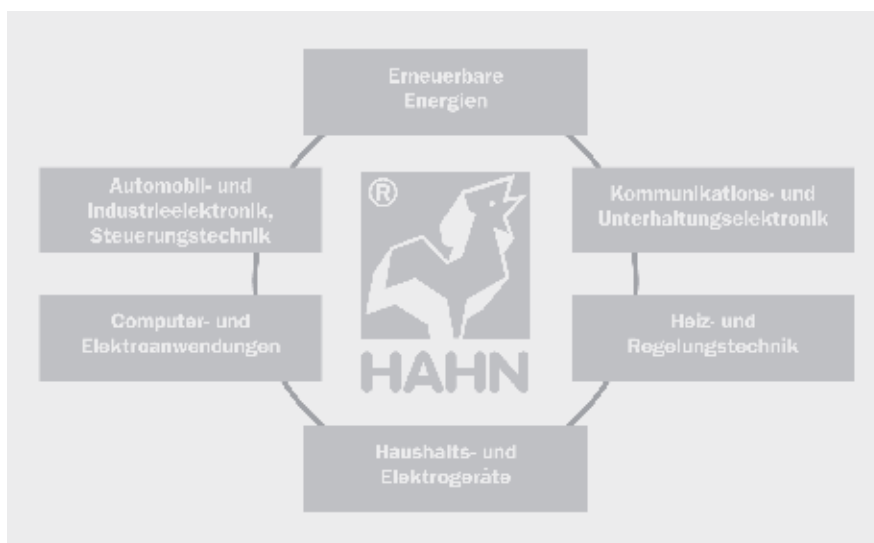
Erneuerbare Energien

Automobil- und Industrieelektronik, Steuerungstechnik

®

HAHN

Kommunikations- und Unterhaltungselektronik

Computer- und Elektroanwendungen

Heiz- und Regelungstechnik

Haushalts- und Elektrogeräte